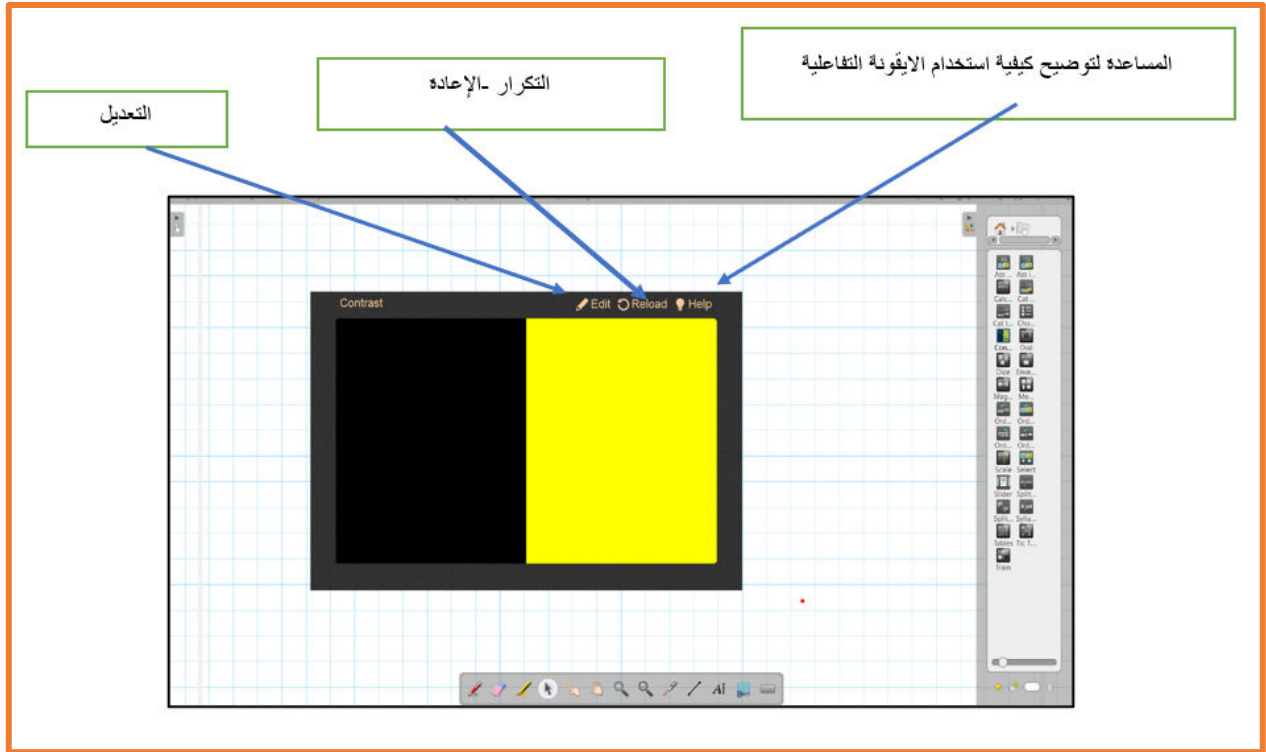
المساعده لتوضيح كيفية استخدام الايقونة التفاعلية

التكرار -الإعادة

التعديل

Contrast

Edit Reload Help

Ass... Ass...
Calc... Cat...
Cat L... Cho...
Con... Dial
Dice Enve...
Mag... Me...
Ord... Ord...
Ord... Ord...
Scale Select
Slider Split...
Split... Sylla...
Tables Tic T...
Train